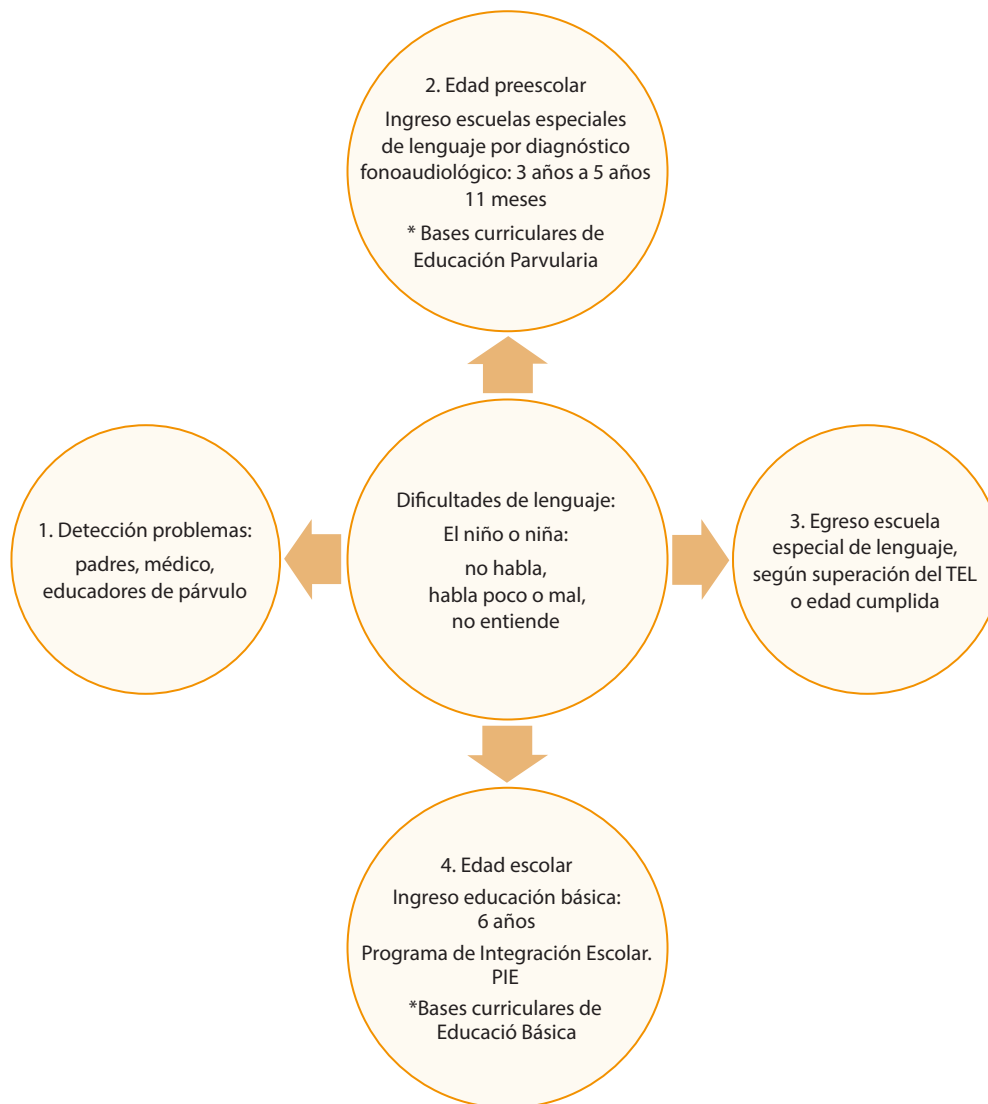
2. Edad preescolar

Ingreso escuelas especiales de lenguaje por diagnóstico fonoaudiológico: 3 años a 5 años 11 meses

* Bases curriculares de Educación Parvularia

1. Detección problemas:

padres, médico, educadores de párvulo

Dificultades de lenguaje:

El niño o niña:

no habla, habla poco o mal, no entiende

3. Egreso escuela especial de lenguaje, según superación del TEL o edad cumplida

4. Edad escolar

Ingreso educación básica: 6 años

Programa de Integración Escolar. PIE

*Bases curriculares de Educació Básica